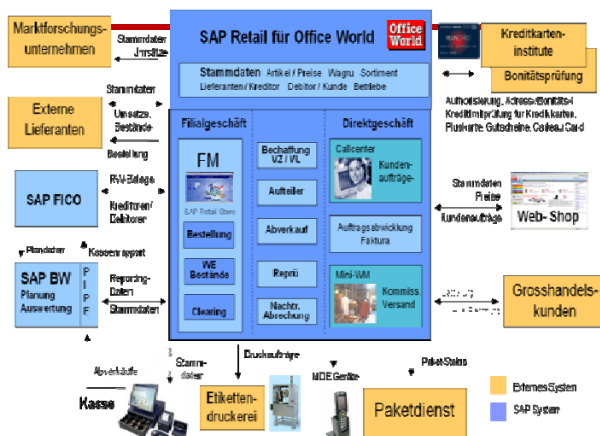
Marktforschungs-unternehmen

Stammdaten Umsätze

SAP Retail für Office World

Office World

Kreditkarten-institute

Bonitätsprüfung

Stammdaten Artikel / Preise Wagru Sortiment Lieferanten / Kreditor Debitor / Kunde Betriebe

Autorisierung, Adress-/Bonitäts-/ Kreditlimitprüfung für Kreditkarten, Flugkarte, Gutscheine, Caileau Card

Stammdaten Umsätze, Bestände

Externe Lieferanten

Bestellung

Filialgeschäft

Direktgeschäft

FM

SAP Retail Store

Bestellung

WE Bestände

Clearing

Beschaffung VZ / VL

Aufteiler

Abverkauf

Repro

Nachtr. Abrechnung

Callcenter

Kunden-aufträge

Auftragsabwicklung Faktura

Mini-WM

Kommiss. Versand

SAP FICO

RW-Belege

Kreditoren/ Debitoren

Stammdaten Preise Kundenaufträge

Web- Shop

Plandaten

Kassenreport

SAP BW Planung Auswertung

P I P F

Reporting-Daten

Stammdaten

Grosshandels-kunden

Abverkäufe

Stamm-daten

Druckaufträge

Paket-Status

Kasse

Etiketten-druckerei

MDE Geräte

Paketdienst

Externes System

SAP System